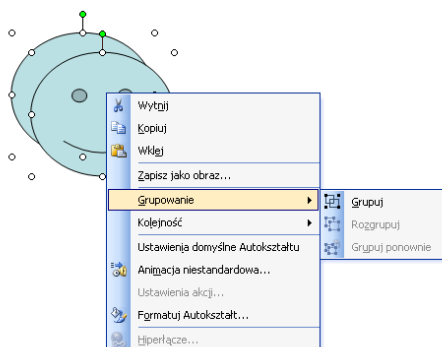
Wytnij
Kopiuj
Wklej
Zapisz jako obraz...
Grupowanie
Kolejność
Ustawienia domyślne Autokształtu
Animacja niestandardowa...
Ustawienia akcji...
Formatuj Autokształt...
Hiperłącze...

Grupuj
Rozgrupuj
Grupuj ponownie